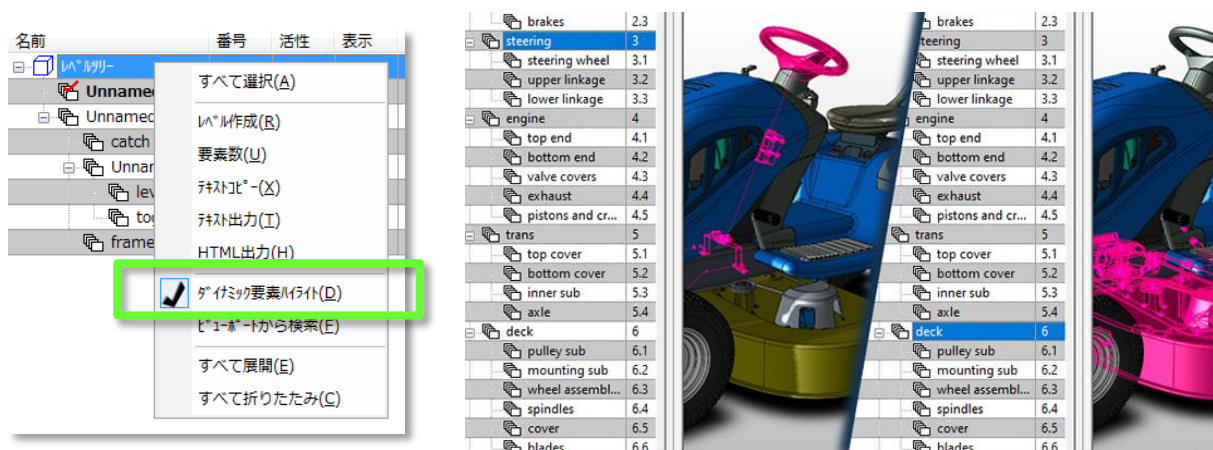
| 名前 | 番号 | 活性 | 表示 |
|---|---|---|---|
| ﾚﾍﾞﾙﾂﾘｰ | | | |
| Unnamed | | | |
| Unnamed | | | |
| catch | | | |
| Unnar | | | |
| lev | | | |
| tog | | | |
| frame | | | |

すべて選択(A)
ﾚﾍﾞﾙ作成(R)
要素数(U)
ﾃｷｽﾄｺﾋﾟｰ(X)
ﾃｷｽﾄ出力(T)
HTML出力(H)
ﾀﾞｲﾅﾐｯｸ要素ﾊｲﾗｲﾄ(D)
ﾋﾞｭｰﾎﾟｰﾄから検索(F)
すべて展開(E)
すべて折りたたみ(C)

| | |
|---|---|
| brakes | 2.3 |
| steering | 3 |
| steering wheel | 3.1 |
| upper linkage | 3.2 |
| lower linkage | 3.3 |
| engine | 4 |
| top end | 4.1 |
| bottom end | 4.2 |
| valve covers | 4.3 |
| exhaust | 4.4 |
| pistons and cr... | 4.5 |
| trans | 5 |
| top cover | 5.1 |
| bottom cover | 5.2 |
| inner sub | 5.3 |
| axle | 5.4 |
| deck | 6 |
| pulley sub | 6.1 |
| mounting sub | 6.2 |
| wheel assembl... | 6.3 |
| spindles | 6.4 |
| cover | 6.5 |
| blades | 6.6 |

| | |
|---|---|
| brakes | 2.3 |
| steering | 3 |
| steering wheel | 3.1 |
| upper linkage | 3.2 |
| lower linkage | 3.3 |
| engine | 4 |
| top end | 4.1 |
| bottom end | 4.2 |
| valve covers | 4.3 |
| exhaust | 4.4 |
| pistons and cr... | 4.5 |
| trans | 5 |
| top cover | 5.1 |
| bottom cover | 5.2 |
| inner sub | 5.3 |
| axle | 5.4 |
| deck | 6 |
| pulley sub | 6.1 |
| mounting sub | 6.2 |
| wheel assembl... | 6.3 |
| spindles | 6.4 |
| cover | 6.5 |
| blades | 6.6 |